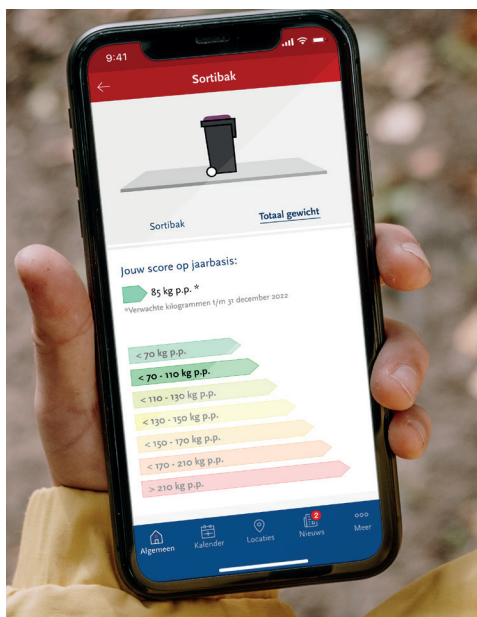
9:41

Sortibak

Sortibak

Totaal gewicht

Jouw score op jaarbasis:

85 kg p.p. *

*Verwachte kilogrammen t/m 31 december 2022

< 70 kg p.p.

< 70 - 110 kg p.p.

< 110 - 130 kg p.p.

< 130 - 150 kg p.p.

< 150 - 170 kg p.p.

< 170 - 210 kg p.p.

> 210 kg p.p.

Algemeen

Kalender

Locaties

2

Nieuws

Meer